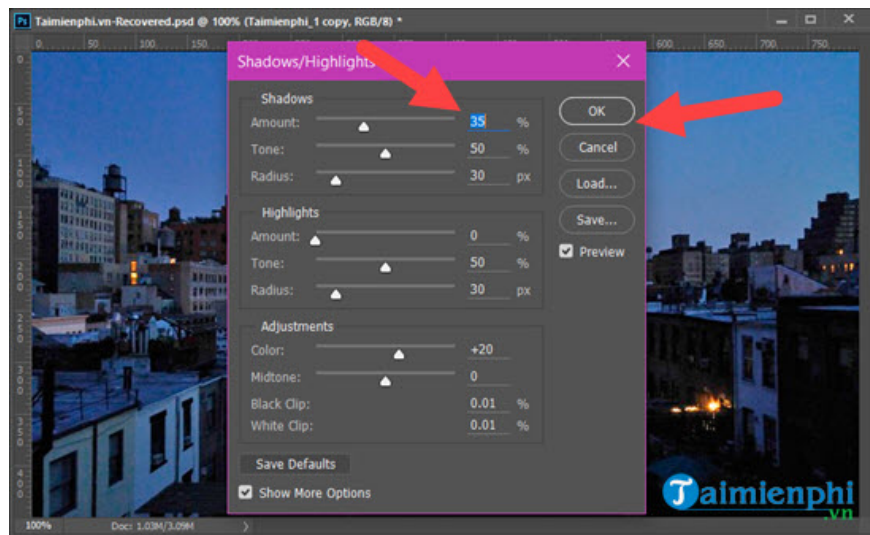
Ps Taimienphi.vn-Recovered.psd @ 100% (Taimienphi_1 copy, RGB/8) *

0 50 100 150 600 650 700 750

Shadows/Highlights ×

Shadows
Amount: 35 %
Tone: 50 %
Radius: 30 px

Highlights
Amount: 0 %
Tone: 50 %
Radius: 30 px

Adjustments
Color: +20
Midtone: 0
Black Clip: 0.01 %
White Clip: 0.01 %

Save Defaults
Show More Options

OK
Cancel
Load...
Save...
Preview

100% Doc: 1.03M/3.09M

Taimienphi .vn